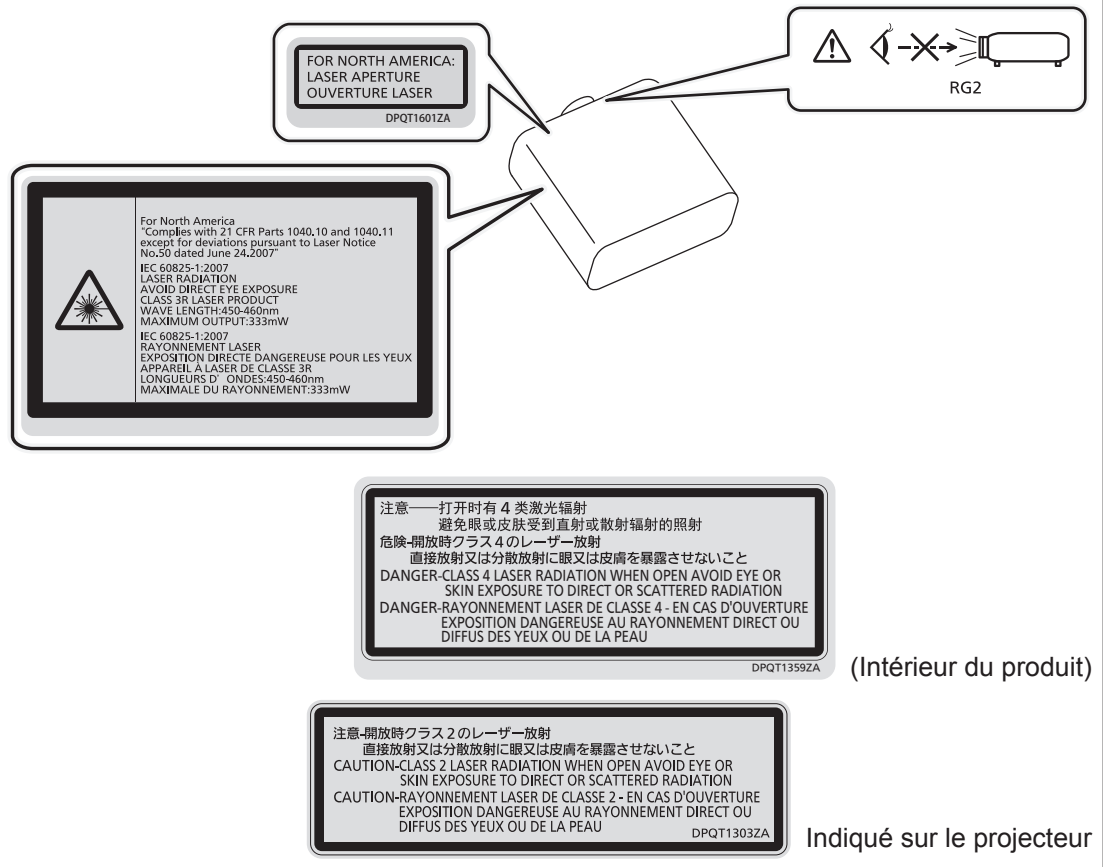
FOR NORTH AMERICA:
LASER APERTURE
OUVERTURE LASER
DPQT1601ZA

RG2

For North America
"Complies with 21 CFR Parts 1040.10 and 1040.11 except for deviations pursuant to Laser Notice No.50 dated June 24.2007"
IEC 60825-1:2007
LASER RADIATION
AVOID DIRECT EYE EXPOSURE
CLASS 3R LASER PRODUCT
WAVE LENGTH:450-460nm
MAXIMUM OUTPUT:333mW
IEC 60825-1:2007
RAYONNEMENT LASER
EXPOSITION DIRECTE DANGEREUSE POUR LES YEUX
APPAREIL À LASER DE CLASSE 3R
LONGUEURS D' ONDES:450-460nm
MAXIMALE DU RAYONNEMENT:333mW

注意——打开时有 4 类激光辐射
避免眼或皮肤受到直射或散射辐射的照射
危険-開放時クラス４のレーザー放射
直接放射又は分散放射に眼又は皮膚を暴露させないこと
DANGER-CLASS 4 LASER RADIATION WHEN OPEN AVOID EYE OR SKIN EXPOSURE TO DIRECT OR SCATTERED RADIATION
DANGER-RAYONNEMENT LASER DE CLASSE 4 - EN CAS D'OUVERTURE EXPOSITION DANGEREUSE AU RAYONNEMENT DIRECT OU DIFFUS DES YEUX OU DE LA PEAU
DPQT1359ZA

(Intérieur du produit)

注意-開放時クラス２のレーザー放射
直接放射又は分散放射に眼又は皮膚を暴露させないこと
CAUTION-CLASS 2 LASER RADIATION WHEN OPEN AVOID EYE OR SKIN EXPOSURE TO DIRECT OR SCATTERED RADIATION
CAUTION-RAYONNEMENT LASER DE CLASSE 2 - EN CAS D'OUVERTURE EXPOSITION DANGEREUSE AU RAYONNEMENT DIRECT OU DIFFUS DES YEUX OU DE LA PEAU
DPQT1303ZA

Indiqué sur le projecteur